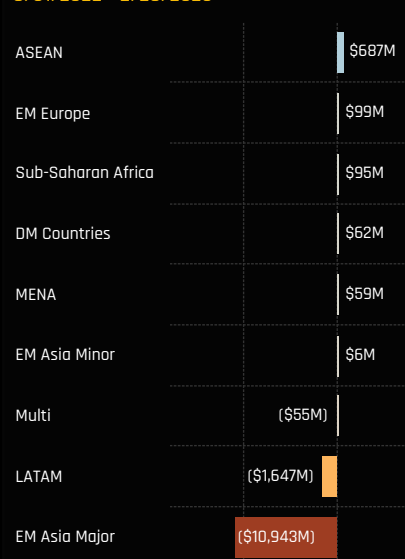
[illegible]

| | |
|---|---|
| ASEAN | $687M |
| EM Europe | $99M |
| Sub-Saharan Africa | $95M |
| DM Countries | $62M |
| MENA | $59M |
| EM Asia Minor | $6M |
| Multi | ($55M) |
| LATAM | ($1,647M) |
| EM Asia Major | ($10,943M) |